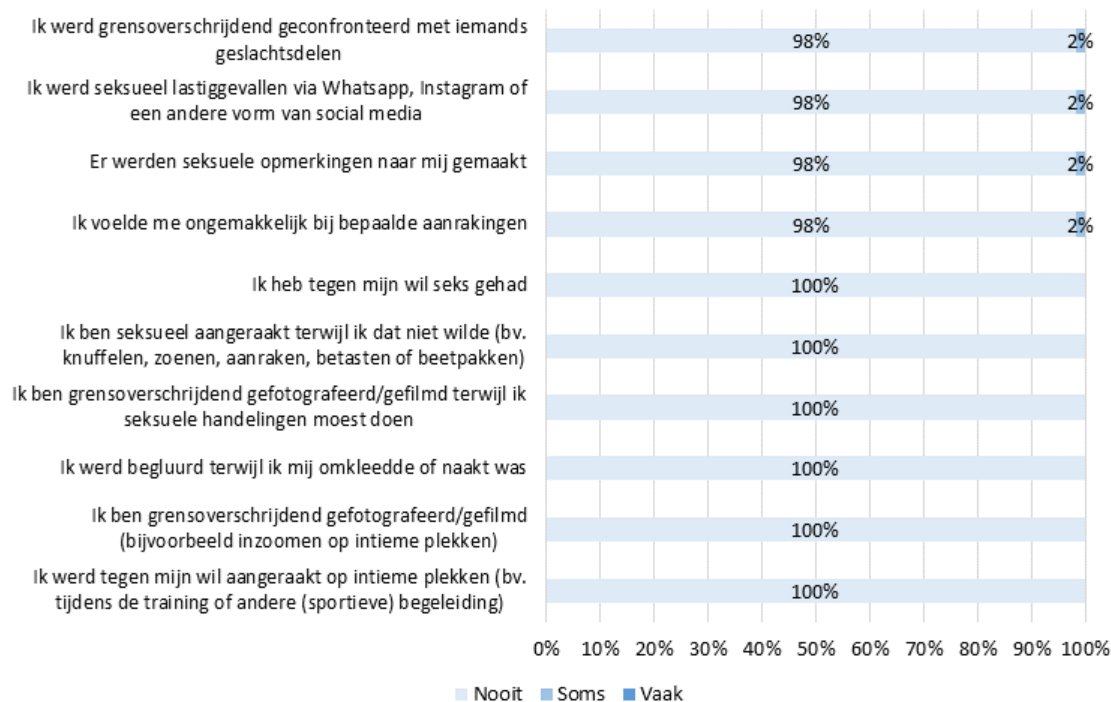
Ik werd grensoverschrijdend geconfronteerd met iemands geslachtsdelen
98% 2%

Ik werd seksueel lastiggevallen via Whatsapp, Instagram of een andere vorm van social media
98% 2%

Er werden seksuele opmerkingen naar mij gemaakt
98% 2%

Ik voelde me ongemakkelijk bij bepaalde aanrakingen
98% 2%

Ik heb tegen mijn wil seks gehad
100%

Ik ben seksueel aangeraakt terwijl ik dat niet wilde (bv. knuffelen, zoenen, aanraken, betasten of beetpakken)
100%

Ik ben grensoverschrijdend gefotografeerd/gefilmd terwijl ik seksuele handelingen moest doen
100%

Ik werd begluurd terwijl ik mij omkleedde of naakt was
100%

Ik ben grensoverschrijdend gefotografeerd/gefilmd (bijvoorbeeld inzoomen op intieme plekken)
100%

Ik werd tegen mijn wil aangeraakt op intieme plekken (bv. tijdens de training of andere (sportieve) begeleiding)
100%

0% 10% 20% 30% 40% 50% 60% 70% 80% 90% 100%

Nooit Soms Vaak